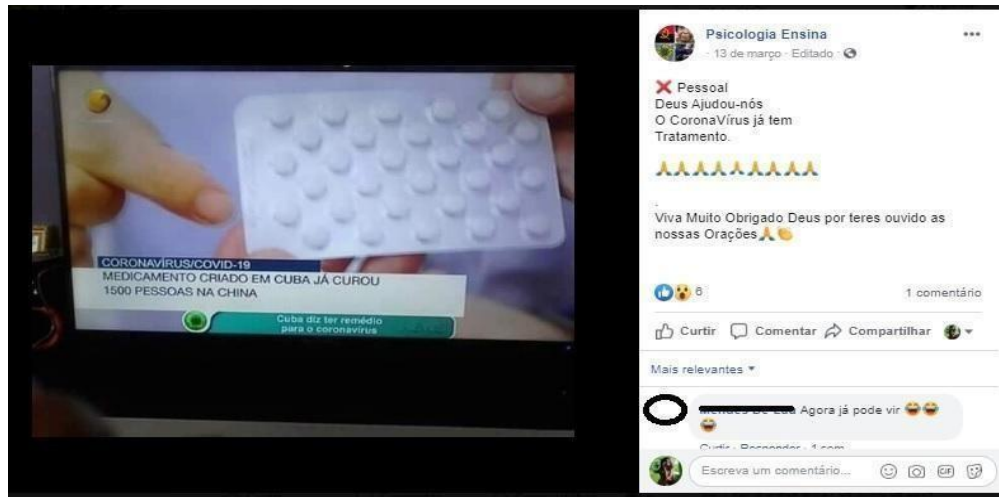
CORONAVÍRUS/COVID-19
MEDICAMENTO CRIADO EM CUBA JÁ CUROU 1500 PESSOAS NA CHINA

Cuba diz ter remédio para o coronavírus

Psicologia Ensina
13 de março · Editado ·

❌ Pessoal
Deus Ajudou-nós
O CoronaVírus já tem Tratamento.

🙏🙏🙏🙏🙏🙏🙏🙏🙏

Viva Muito Obrigado Deus por teres ouvido as nossas Orações🙏👏

6

1 comentário

Curtir Comentar Compartilhar

Mais relevantes

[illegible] Agora já pode vir 😂😂 😂

Curtir · Responder · 1 sem

Escreva um comentário...